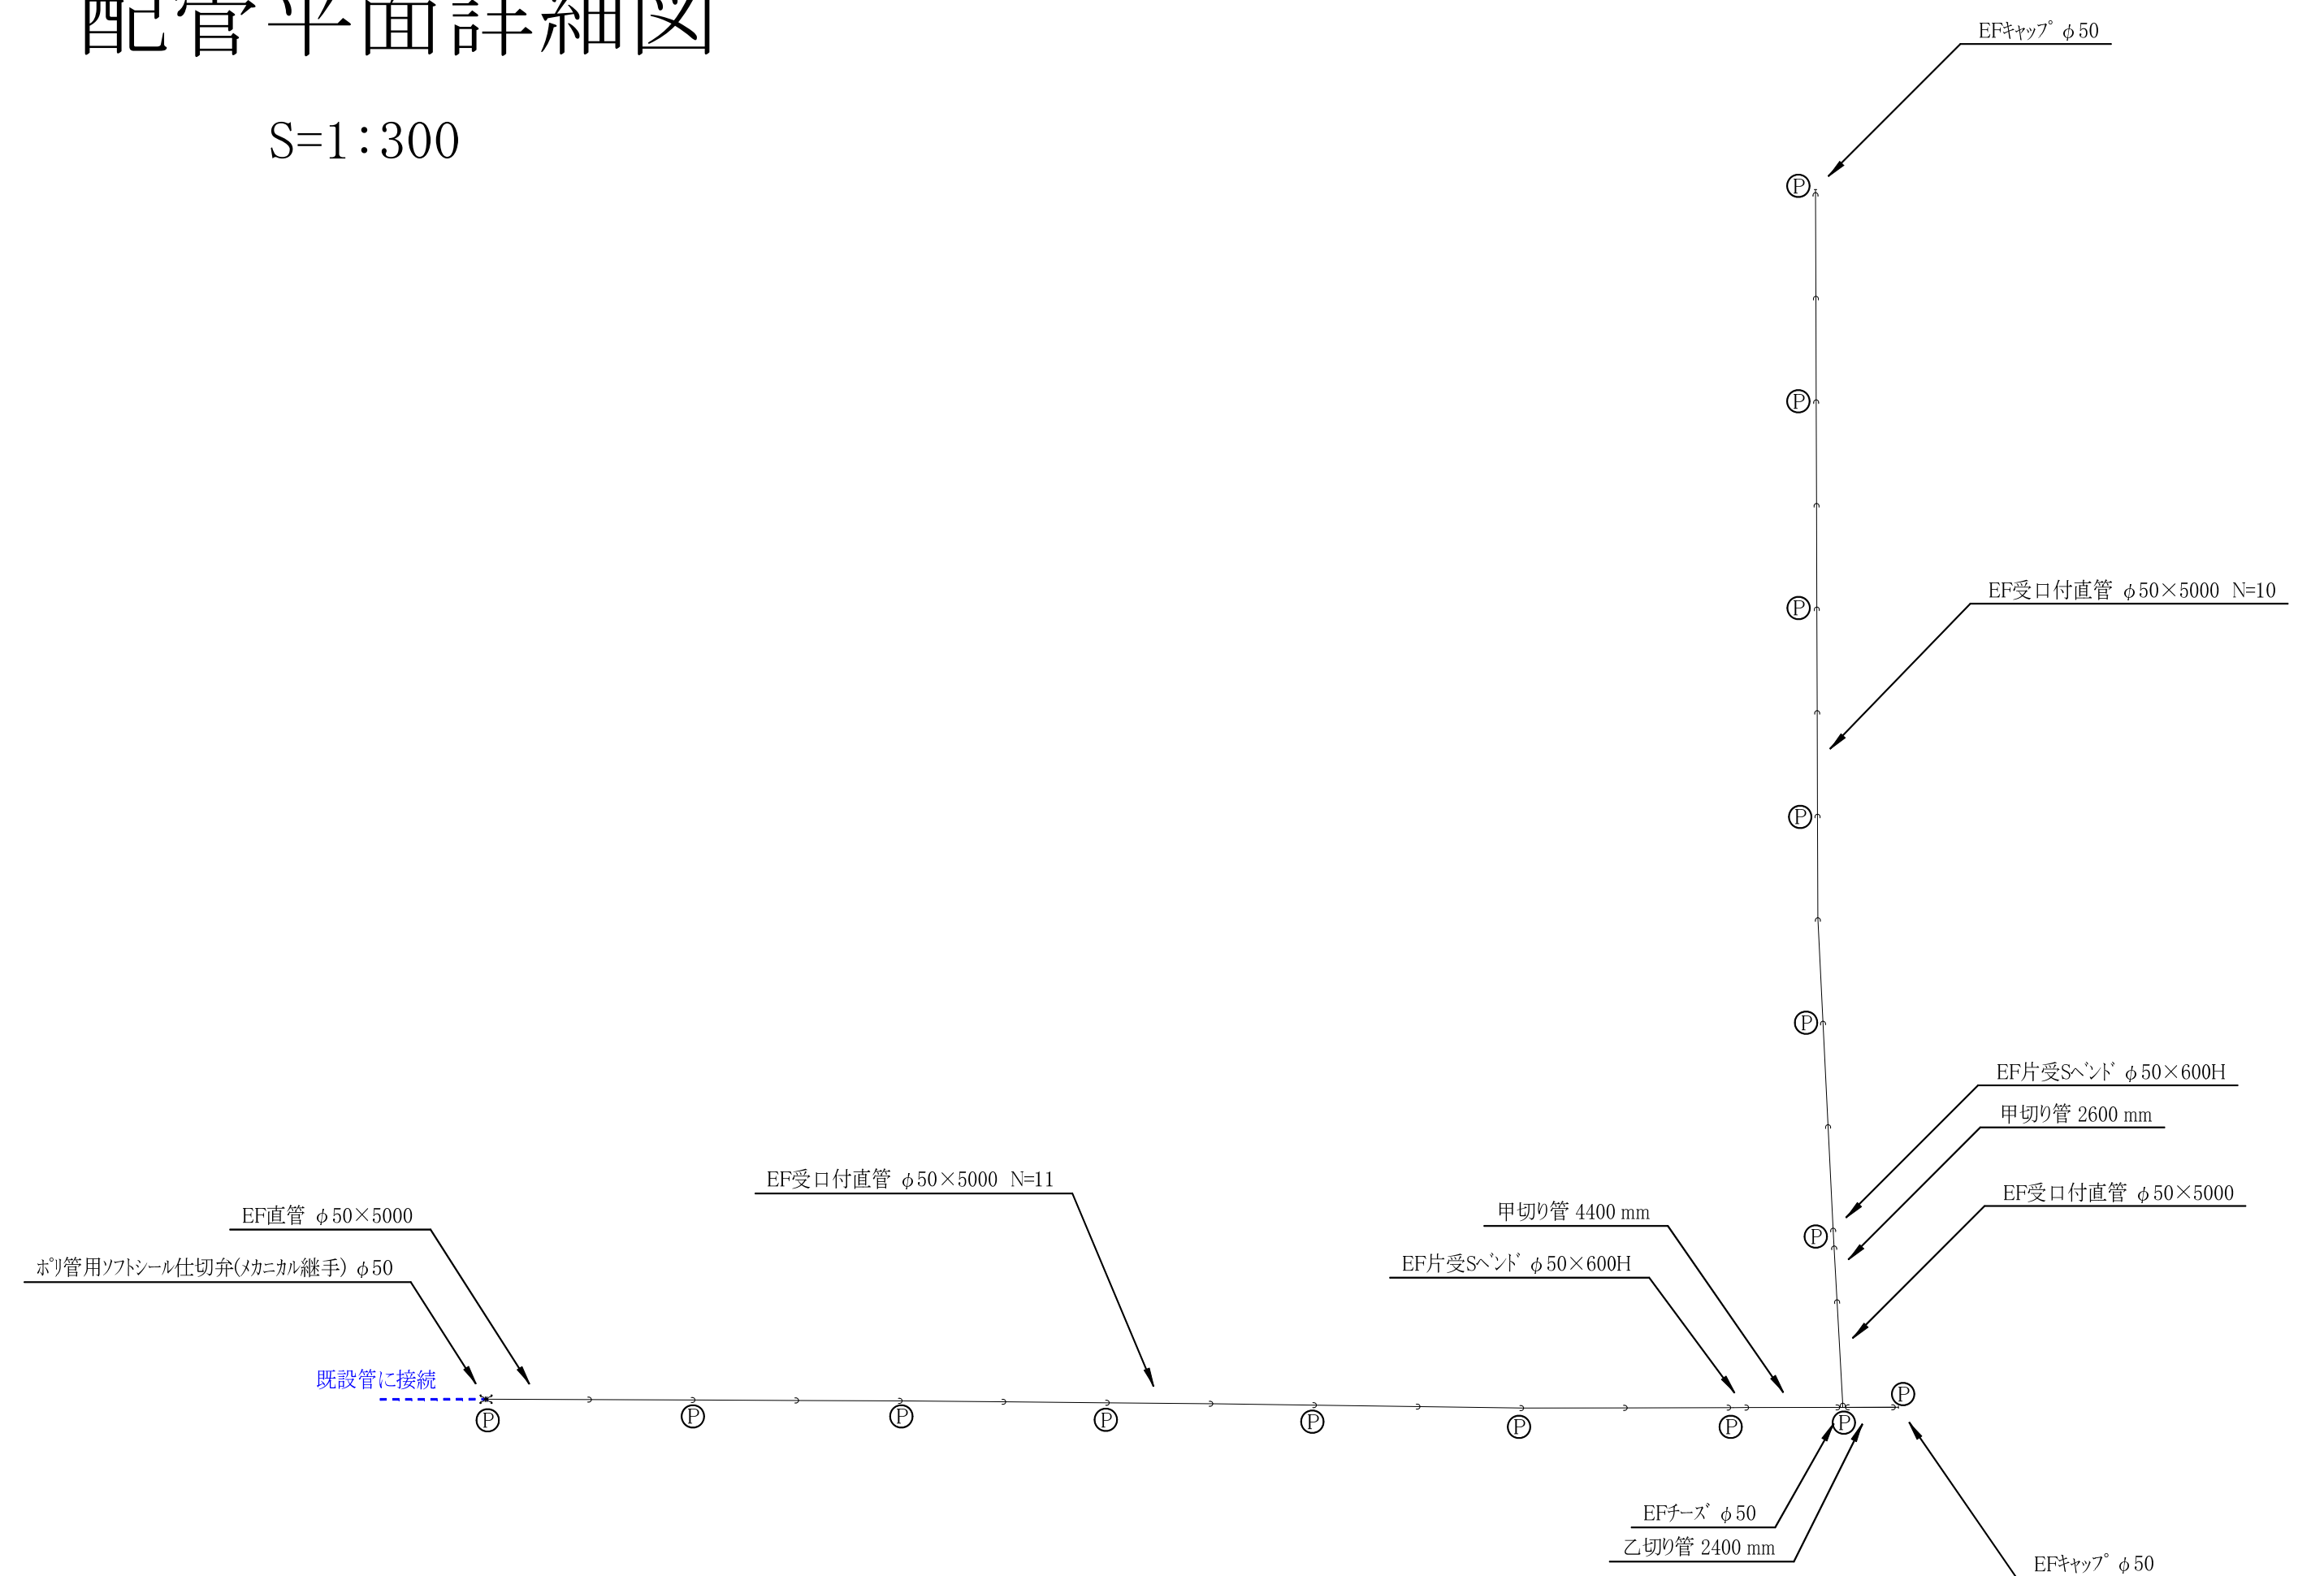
配管平面詳細図

S=1：300

EFｷｬｯﾌﾟ φ50

Ⓟ

Ⓟ

EF受口付直管 φ50×5000 N=10

Ⓟ

Ⓟ

Ⓟ

EF片受Sﾍﾞﾝﾄﾞ φ50×600H

甲切り管 2600 mm

EF受口付直管 φ50×5000

Ⓟ

EF受口付直管 φ50×5000 N=11

甲切り管 4400 mm

EF直管 φ50×5000

EF片受Sﾍﾞﾝﾄﾞ φ50×600H

ﾎﾟﾘ管用ｿﾌﾄｼｰﾙ仕切弁(ﾒｶﾆｶﾙ継手) φ50

既設管に接続

Ⓟ Ⓟ Ⓟ Ⓟ Ⓟ Ⓟ Ⓟ Ⓟ Ⓟ

EFﾁｰｽﾞ φ50

乙切り管 2400 mm

EFｷｬｯﾌﾟ φ50